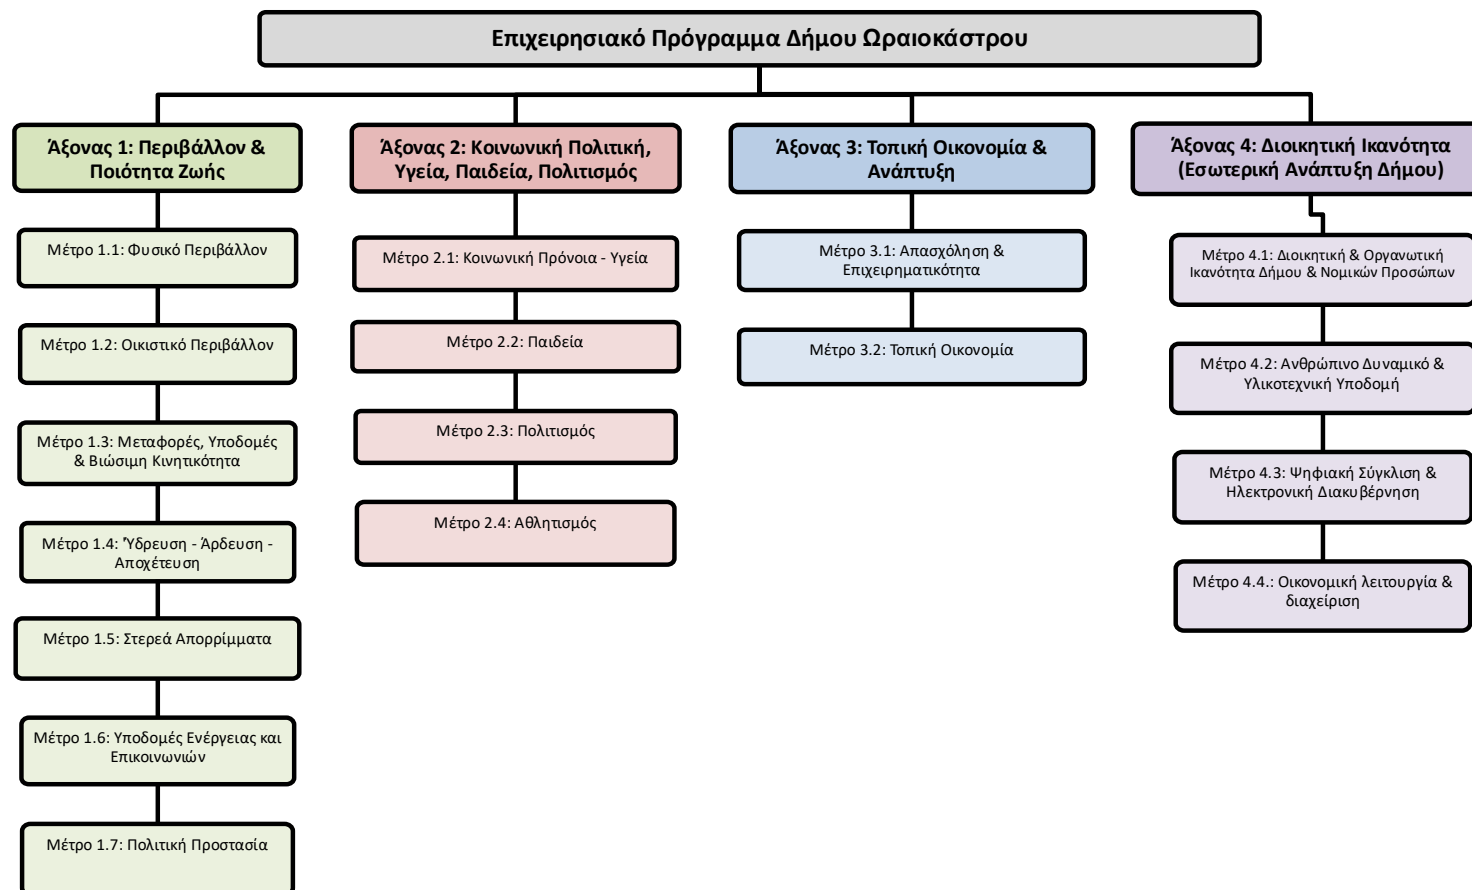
Επιχειρησιακό Πρόγραμμα Δήμου Ωραιοκάστρου

Άξονας 1: Περιβάλλον & Ποιότητα Ζωής

Μέτρο 1.1: Φυσικό Περιβάλλον

Μέτρο 1.2: Οικιστικό Περιβάλλον

Μέτρο 1.3: Μεταφορές, Υποδομές & Βιώσιμη Κινητικότητα

Μέτρο 1.4: Ύδρευση - Άρδευση - Αποχέτευση

Μέτρο 1.5: Στερεά Απορρίμματα

Μέτρο 1.6: Υποδομές Ενέργειας και Επικοινωνιών

Μέτρο 1.7: Πολιτική Προστασία

Άξονας 2: Κοινωνική Πολιτική, Υγεία, Παιδεία, Πολιτισμός

Μέτρο 2.1: Κοινωνική Πρόνοια - Υγεία

Μέτρο 2.2: Παιδεία

Μέτρο 2.3: Πολιτισμός

Μέτρο 2.4: Αθλητισμός

Άξονας 3: Τοπική Οικονομία & Ανάπτυξη

Μέτρο 3.1: Απασχόληση & Επιχειρηματικότητα

Μέτρο 3.2: Τοπική Οικονομία

Άξονας 4: Διοικητική Ικανότητα (Εσωτερική Ανάπτυξη Δήμου)

Μέτρο 4.1: Διοικητική & Οργανωτική Ικανότητα Δήμου & Νομικών Προσώπων

Μέτρο 4.2: Ανθρώπινο Δυναμικό & Υλικοτεχνική Υποδομή

Μέτρο 4.3: Ψηφιακή Σύγκλιση & Ηλεκτρονική Διακυβέρνηση

Μέτρο 4.4.: Οικονομική λειτουργία & διαχείριση